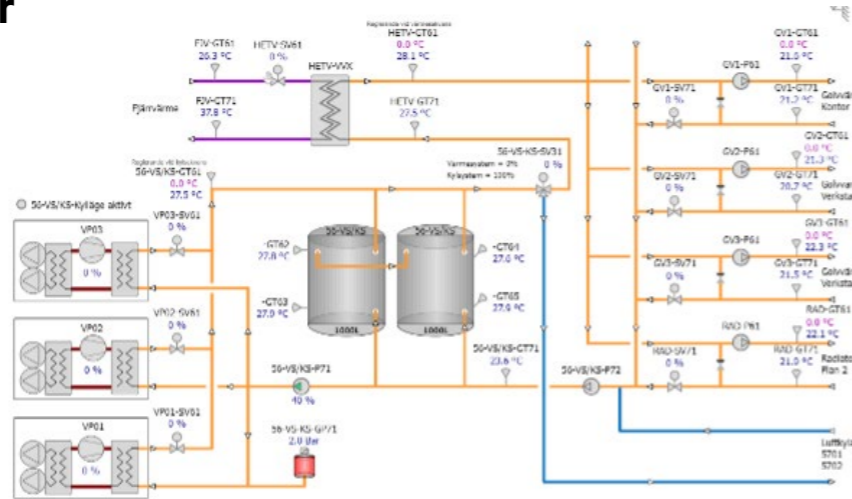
r

FJV-GT61
26.3 °C

HETV-SV61
0 %

HETV-VVX

Reglerande vid varmesystem
HETV-GT61
0.0 °C
28.1 °C

Fjärrvärme

FJV-GT71
37.8 °C

HETV GT71
27.5 °C

Reglerande vid kylsystem
56-VS/KS-CT61
0.0 °C
27.5 °C

56-VS/KS-SV31
0 %
Varmesystem = 0%
Kylsystem = 100%

56-VS/KS-Kylläge aktivt

VP03
0 %

VP03-SV61
0 %

-GT62
27.8 °C

56-VS/KS

-GT63
27.0 °C

1000L

56-VS/KS

1000L

-GT64
27.0 °C

-GT65
27.0 °C

VP02
0 %

VP02-SV61
0 %

56-VS/KS-P71
40 %

56-VS/KS-CT71
23.6 °C

56-VS/KS-P72

VP01
0 %

VP01-SV61
0 %

56-VS-KS-GP71
2.0 Bar

GV1-P61

GV1-GT61
0.0 °C
21.0 °C

GV1-SV71
0 %

GV1-GT71
21.2 °C

Golvvär
Kontor

GV2-P61

GV2-GT61
0.0 °C
21.3 °C

GV2-SV71
0 %

GV2-GT71
20.7 °C

Golvvär
Verksta

GV3-P61

GV3-GT61
0.0 °C
22.3 °C

GV3-SV71
0 %

GV3-GT71
21.5 °C

Golvvär
Verksta

RAD P61

RAD-GT61
0.0 °C
22.1 °C

RAD-SV71
0 %

RAD GT71
21.0 °C

Radiato
Plan 2

Luftkyla
5701
5702